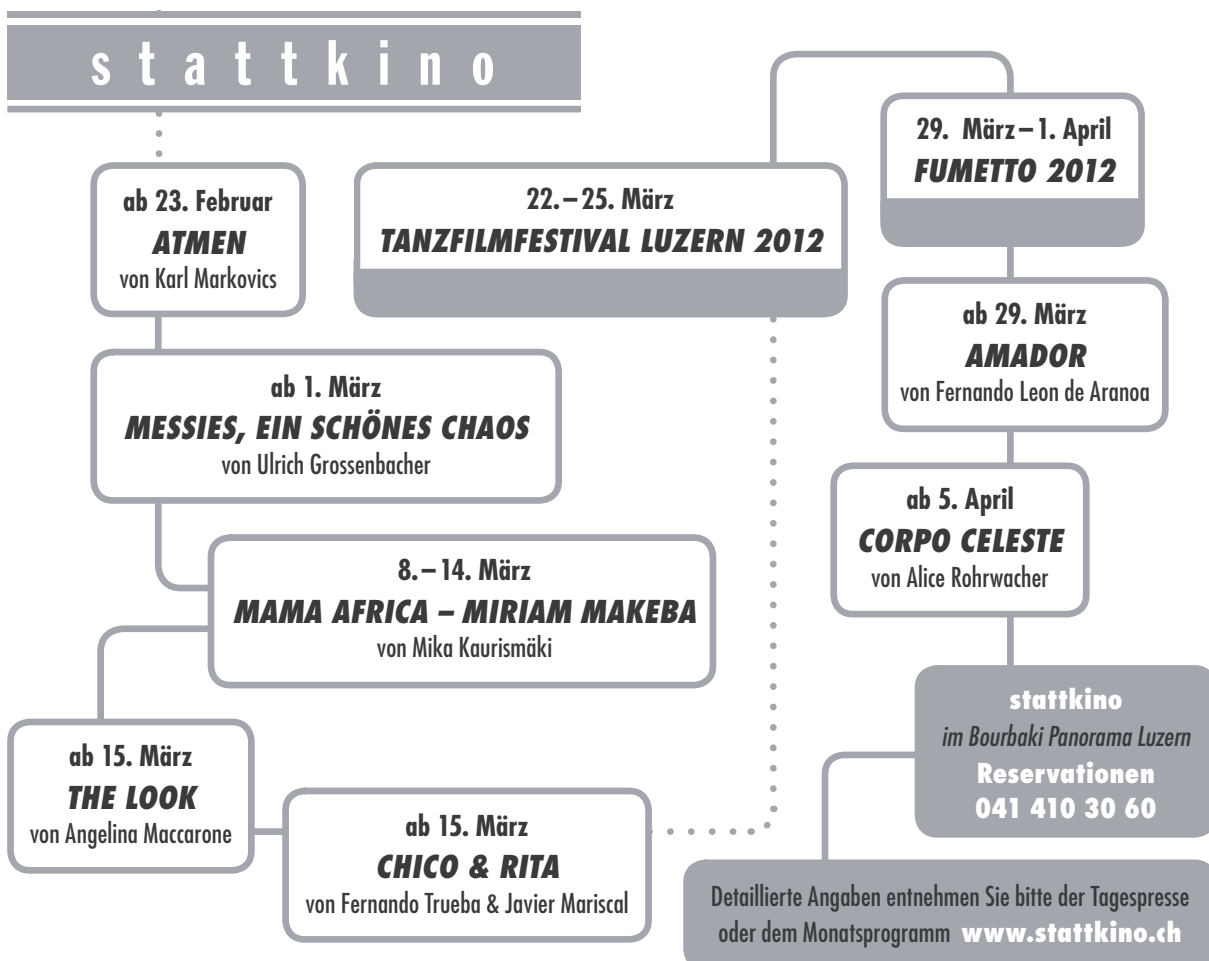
stattkino

ab 23. Februar
ATMEN
von Karl Markovics

22. – 25. März
TANZFILMFESTIVAL LUZERN 2012

29. März – 1. April
FUMETTO 2012

ab 1. März
MESSIES, EIN SCHÖNES CHAOS
von Ulrich Grossenbacher

ab 29. März
AMADOR
von Fernando Leon de Aranoa

8. – 14. März
MAMA AFRICA – MIRIAM MAKEBA
von Mika Kaurismäki

ab 5. April
CORPO CELESTE
von Alice Rohrwacher

ab 15. März
THE LOOK
von Angelina Maccarone

ab 15. März
CHICO & RITA
von Fernando Trueba & Javier Mariscal

stattkino
im Bourbaki Panorama Luzern
Reservationen
041 410 30 60

Detaillierte Angaben entnehmen Sie bitte der Tagespresse oder dem Monatsprogramm www.stattkino.ch